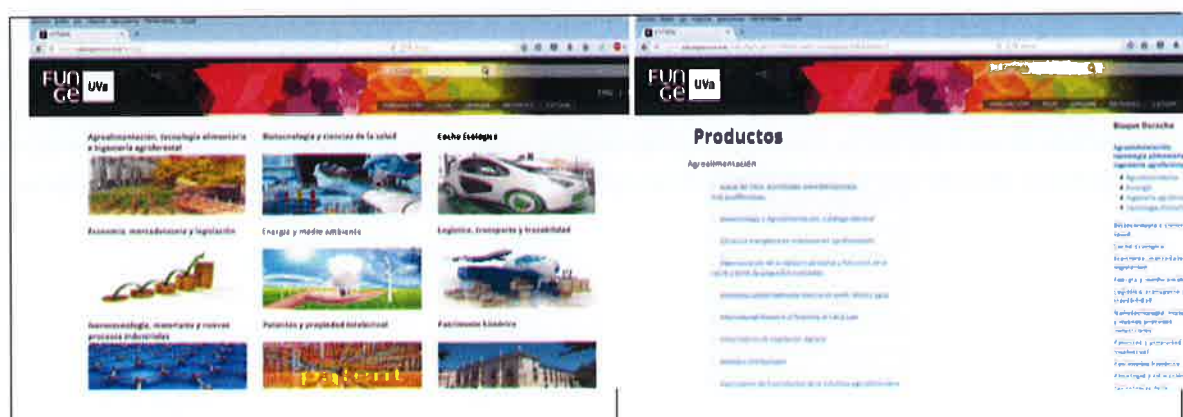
FUN GE UVa

Agroalimentación, tecnología alimentaria e ingeniería agroforestal

Biotecnología y ciencias de la salud

Coche Ecológico

Economía, mercadotecnia y legislación

Energía y medio ambiente

Logística, transporte y trazabilidad

Nanotecnología, materiales y nuevos procesos industriales

Patentes y propiedad intelectual

patent

Patrimonio histórico

FUN GE UVa

Productos

Agroalimentación

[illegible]

Bloque Derecho

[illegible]